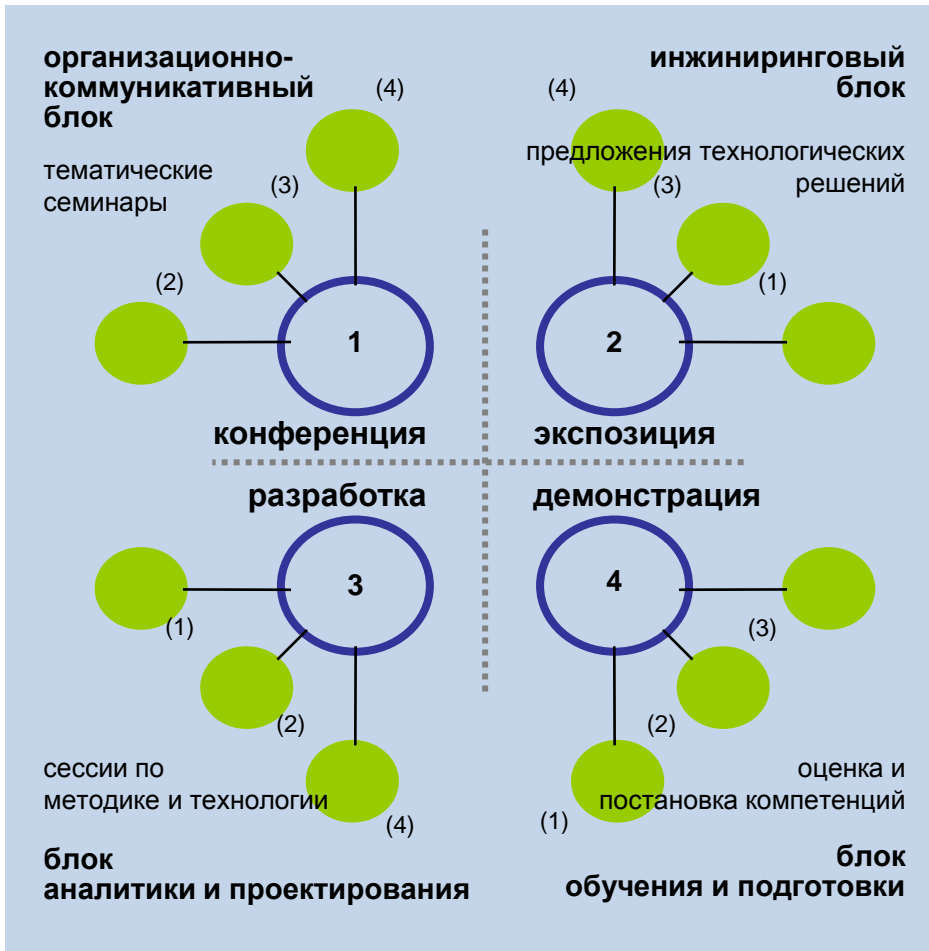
организационно-коммуникативный блок

(4)

тематические семинары

(3)

(2)

1

конференция

инжиниринговый блок

(4)

предложения технологических решений

(3)

(1)

2

экспозиция

разработка

3

(1)

(2)

сессии по методике и технологии

(4)

блок аналитики и проектирования

демонстрация

4

(3)

(2)

оценка и постановка компетенций

(1)

блок обучения и подготовки